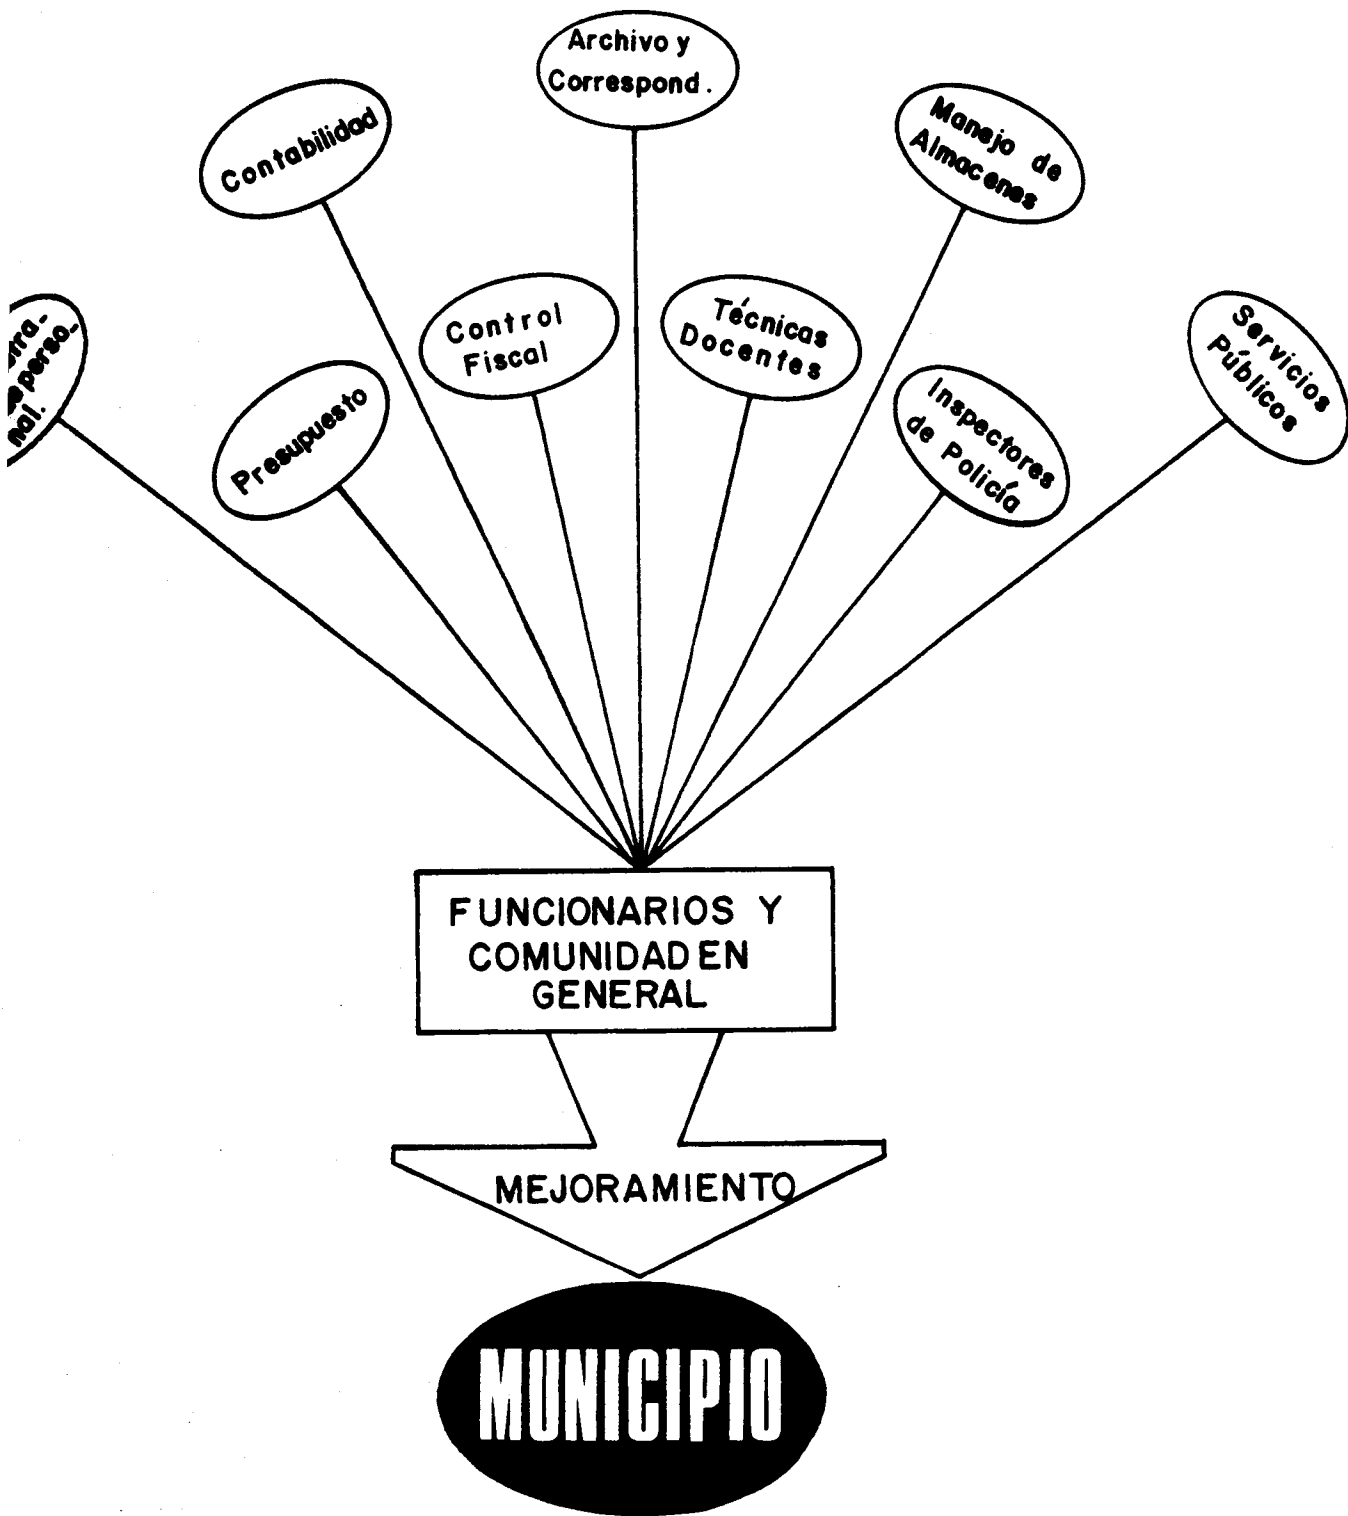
Archivo y Correspond.

Contabilidad

Manejo de Almacenes

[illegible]tra- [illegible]perso- nal.

Presupuesto

Control Fiscal

Técnicas Docentes

Inspectores de Policía

Servicios Públicos

FUNCIONARIOS Y COMUNIDAD EN GENERAL

MEJORAMIENTO

MUNICIPIO